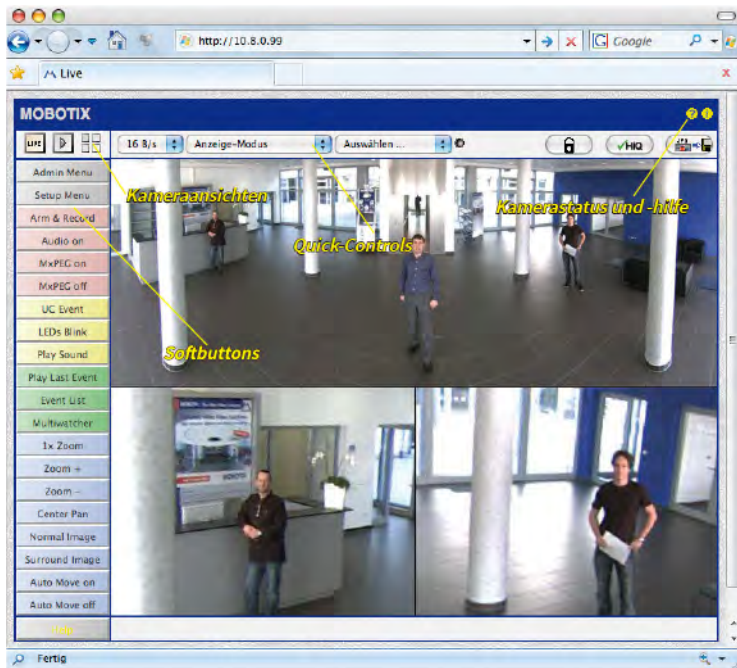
http://10.8.0.99

Google

Live

MOBOTIX

LIVE

16 B/s

Anzeige-Modus

Auswählen ...

HiQ

Admin Menu

Setup Menu

Arm & Record

Audio on

MxPEG on

MxPEG off

UC Event

LEDs Blink

Play Sound

Play Last Event

Event List

Multiwatcher

1x Zoom

Zoom +

Zoom –

Center Pan

Normal Image

Surround Image

Auto Move on

Auto Move off

Help

Kameraansichten

Quick-Controls

Kamerastatus und -hilfe

Softbuttons

Fertig